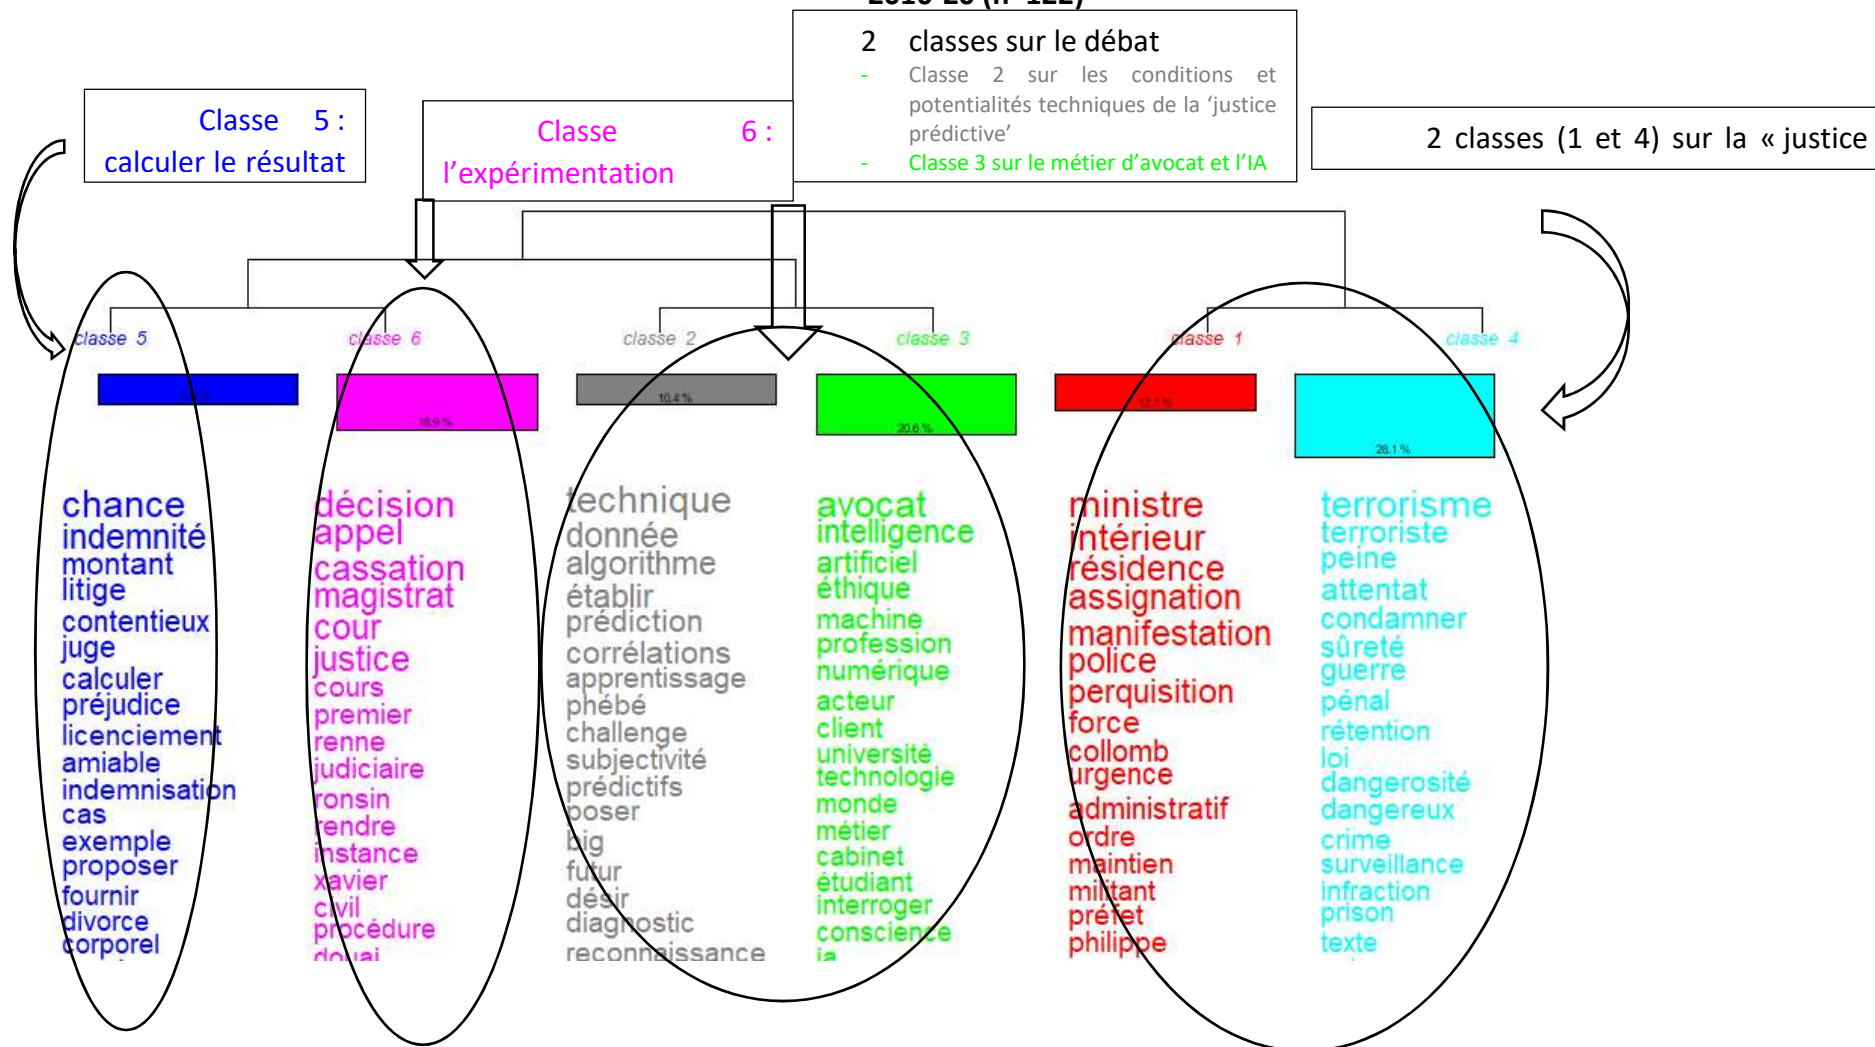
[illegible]

2 classes sur le débat
- Classe 2 sur les conditions et potentialités techniques de la 'justice prédictive'
- Classe 3 sur le métier d'avocat et l'IA

Classe 5 : calculer le résultat

Classe 6 : l'expérimentation

2 classes (1 et 4) sur la « justice

classe 5
classe 6
classe 2
classe 3
classe 1
classe 4

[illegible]
18.9 %
10.4 %
20.6 %
12.1 %
28.1 %

chance
indemnité
montant
litige
contentieux
juge
calculer
préjudice
licenciement
amiable
indemnisation
cas
exemple
proposer
fournir
divorce
corporel

décision
appel
cassation
magistrat
cour
justice
cours
premier
renne
judiciaire
ronsin
rendre
instance
xavier
civil
procédure
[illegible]

technique
donnée
algorithme
établir
prédiction
corrélations
apprentissage
phébé
challenge
subjectivité
prédictifs
poser
big
futur
désir
diagnostic
reconnaissance

avocat
intelligence
artificiel
éthique
machine
profession
numérique
acteur
client
université
technologie
monde
métier
cabinet
étudiant
interroger
conscience
ia

ministre
intérieur
résidence
assignation
manifestation
police
perquisition
force
collomb
urgence
administratif
ordre
maintien
militant
préfet
philippe

terrorisme
terroriste
peine
attentat
condamner
sûreté
guerre
pénal
rétention
loi
dangerosité
dangereux
crime
surveillance
infraction
prison
texte